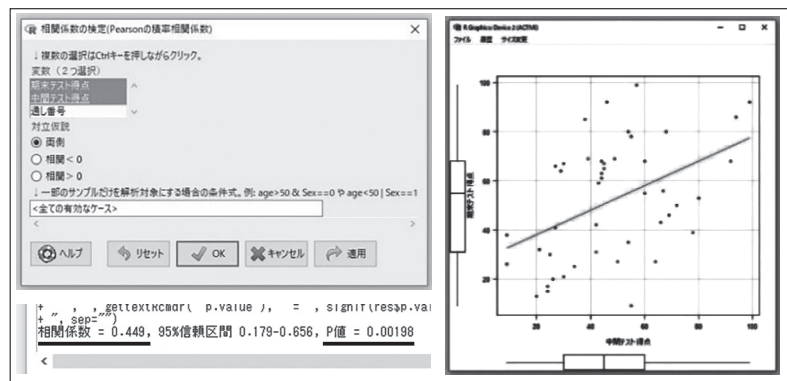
相関係数の検定(Pearsonの積率相関係数)

↓複数の選択はCtrlキーを押しながらクリック。
変数（２つ選択）
期末テスト得点
中間テスト得点
通し番号
対立仮説
両側
相関 < 0
相関 > 0
↓一部のサンプルだけを解析対象にする場合の条件式。例: age>50 & Sex==0 や age<50 | Sex==1
<全ての有効なケース>

ヘルプ　リセット　OK　キャンセル　適用

+ ", ", gettextRcmdr( p.value ), " = ", signif(res$p.val
+ ", sep="")
相関係数 = 0.449, 95%信頼区間 0.179-0.656, P値 = 0.00198

R Graphics: Device 2 (ACTIVE)
ファイル　履歴　サイズ変更

期末テスト得点
中間テスト得点
20 40 60 80 100
20 40 60 80 100